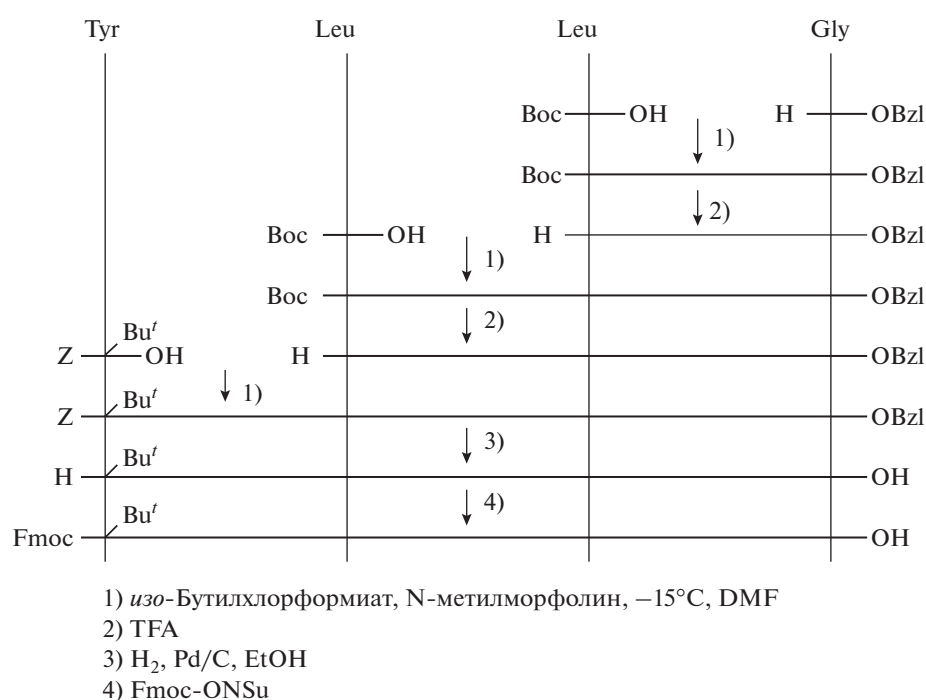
Tyr Leu Leu Gly

Boc—OH H—OBzl
1)
Boc—OBzl
2)
Boc—OH H—OBzl
1)
Boc—OBzl
2)
Bu$^t$
Z—OH H—OBzl
1)
Bu$^t$
Z—OBzl
3)
Bu$^t$
H—OH
4)
Bu$^t$
Fmoc—OH

1) *изо*-Бутилхлорформиат, N-метилморфолин, −15°C, DMF
2) TFA
3) $H_2$, Pd/C, EtOH
4) Fmoc-ONSu